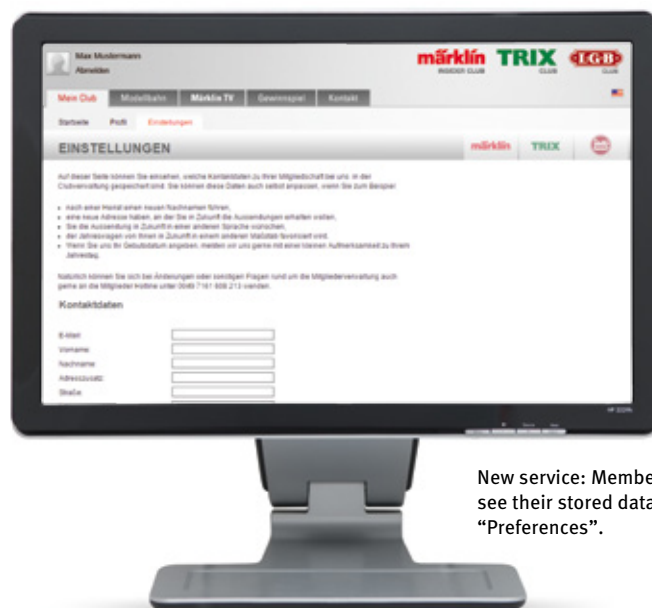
Max Mustermann
Abmelden

märklin INSIDER CLUB TRIX CLUB LGB CLUB

Mein Club | Modellbahn | Märklin TV | Gewinnspiel | Kontakt

Startseite | Profil | Einstellungen

EINSTELLUNGEN

märklin TRIX LGB

Auf dieser Seite können Sie einsehen, welche Kontaktdaten zu Ihrer Mitgliedschaft bei uns in der Clubverwaltung gespeichert sind. Sie können diese Daten auch selbst anpassen, wenn Sie zum Beispiel:

• nach einer Heirat einen neuen Nachnamen führen,
• eine neue Adresse haben, an der Sie in Zukunft die Aussendungen erhalten wollen,
• Sie die Aussendung in Zukunft in einer anderen Sprache wünschen,
• der Jahresbogen von Ihnen in Zukunft in einem anderen Maßstab favorisiert wird,
• Wenn Sie uns Ihr Geburtsdatum angeben, melden wir uns gerne mit einer kleinen Aufmerksamkeit zu Ihrem Jahrestag.

Natürlich können Sie sich bei Änderungen oder sonstigen Fragen rund um die Mitgliederverwaltung auch gerne an die Mitglieder Hotline unter 0049 7161 608 213 wenden.

Kontaktdaten

E-Mail
Vorname
Nachname
Adresszusatz
Straße

New service: Membe
see their stored data
"Preferences".